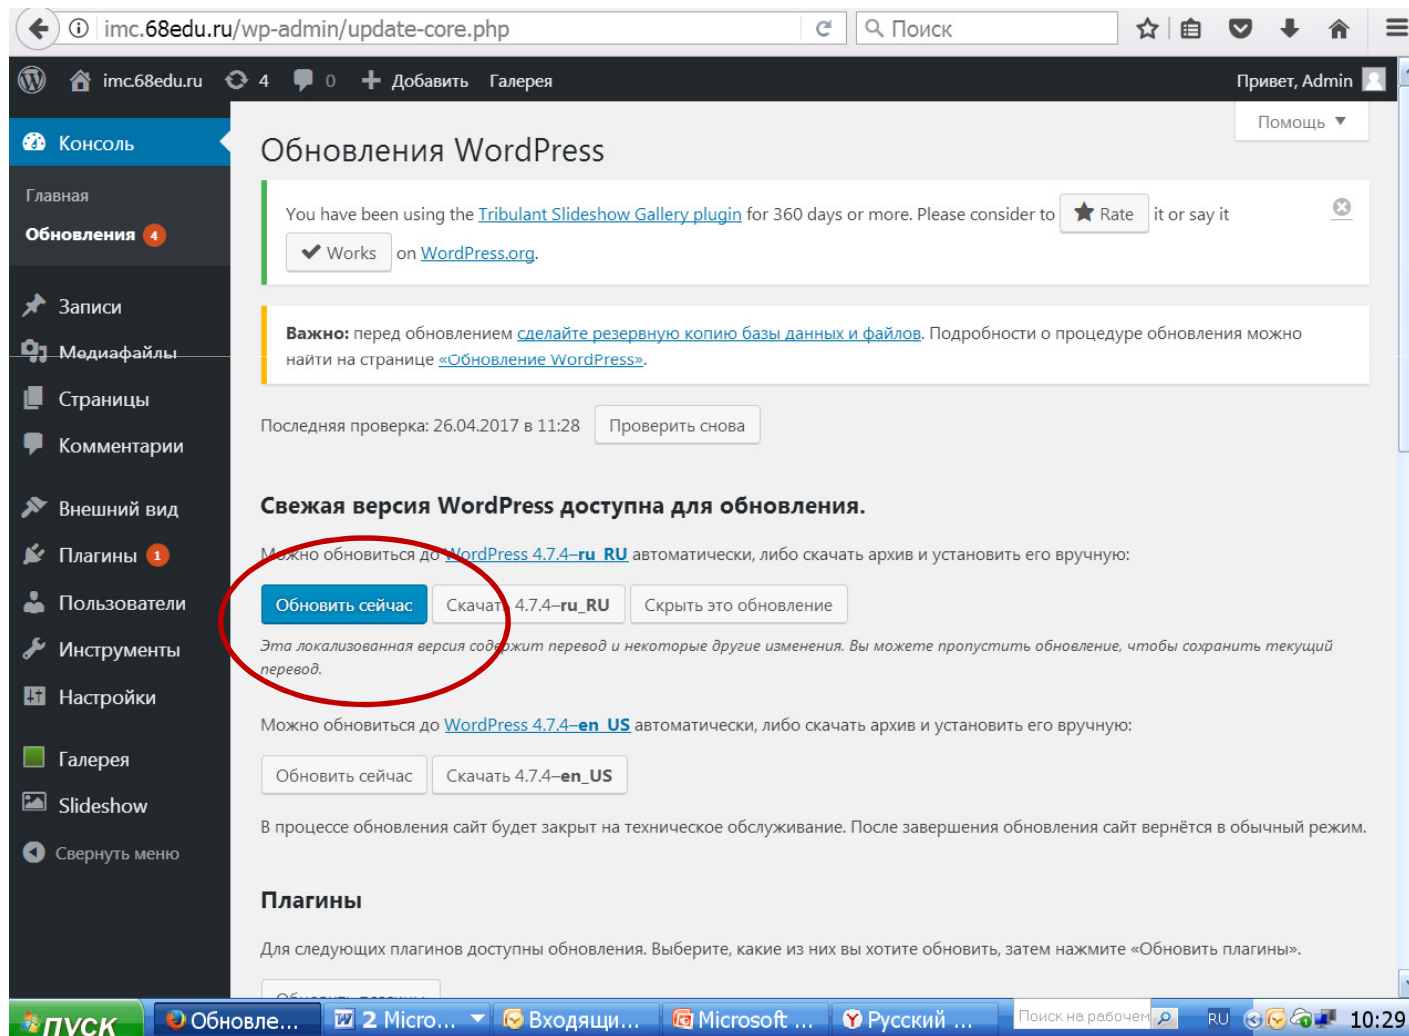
imc.68edu.ru/wp-admin/update-core.php

Поиск

imc.68edu.ru 4 0 Добавить Галерея

Привет, Admin

Консоль

Главная

Обновления 4

Записи

Медиафайлы

Страницы

Комментарии

Внешний вид

Плагины 1

Пользователи

Инструменты

Настройки

Галерея

Slideshow

Свернуть меню

Помощь

Обновления WordPress

You have been using the Tribulant Slideshow Gallery plugin for 360 days or more. Please consider to Rate it or say it Works on WordPress.org.

Важно: перед обновлением сделайте резервную копию базы данных и файлов. Подробности о процедуре обновления можно найти на странице «Обновление WordPress».

Последняя проверка: 26.04.2017 в 11:28 Проверить снова

Свежая версия WordPress доступна для обновления.

Можно обновиться до WordPress 4.7.4–ru_RU автоматически, либо скачать архив и установить его вручную:

Обновить сейчас Скачать 4.7.4–ru_RU Скрыть это обновление

Эта локализованная версия содержит перевод и некоторые другие изменения. Вы можете пропустить обновление, чтобы сохранить текущий перевод.

Можно обновиться до WordPress 4.7.4–en_US автоматически, либо скачать архив и установить его вручную:

Обновить сейчас Скачать 4.7.4–en_US

В процессе обновления сайт будет закрыт на техническое обслуживание. После завершения обновления сайт вернётся в обычный режим.

Плагины

Для следующих плагинов доступны обновления. Выберите, какие из них вы хотите обновить, затем нажмите «Обновить плагины».

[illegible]

пуск Обновле... 2 Micro... Входящи... Microsoft ... Русский ... Поиск на рабочем RU 10:29